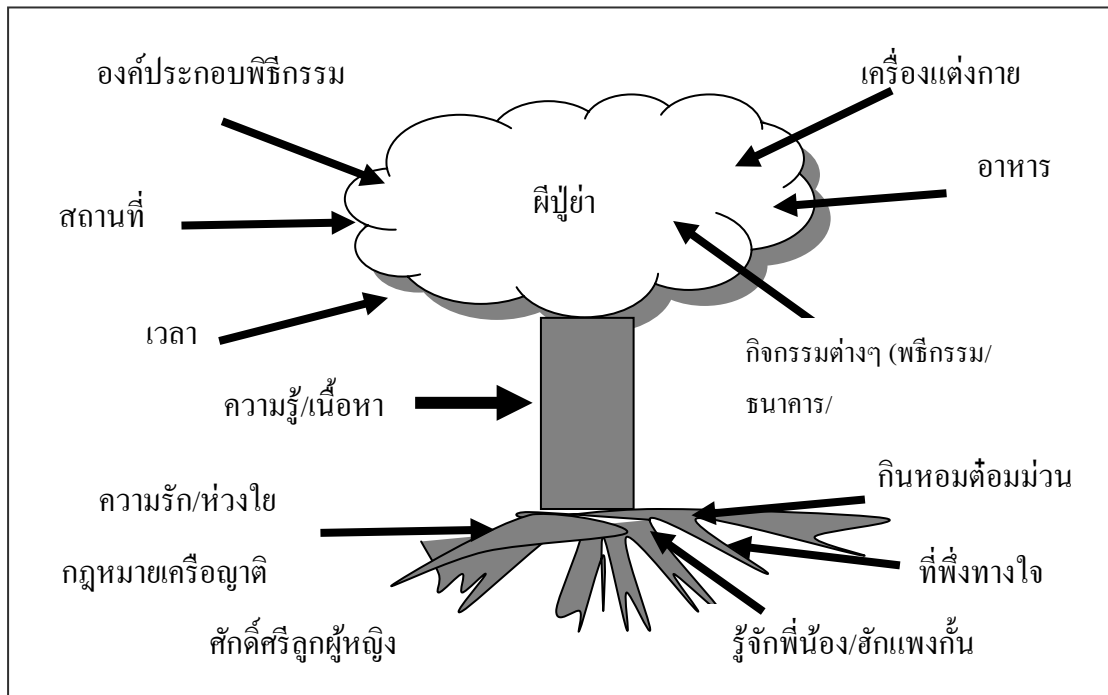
องค์ประกอบพิธีกรรม

เครื่องแต่งกาย

อาหาร

ผีปู่ย่า

สถานที่

เวลา

กิจกรรมต่างๆ (พธีกรรม/ธนาคาร/

ความรู้/เนื้อหา

กินหอมต๋อมม่วน

ความรัก/ห่วงใย

กฎหมายเครือญาติ

ที่พึ่งทางใจ

ศักดิ์ศรีลูกผู้หญิง

รู้จักพี่น้อง/ฮักแพงกั้น